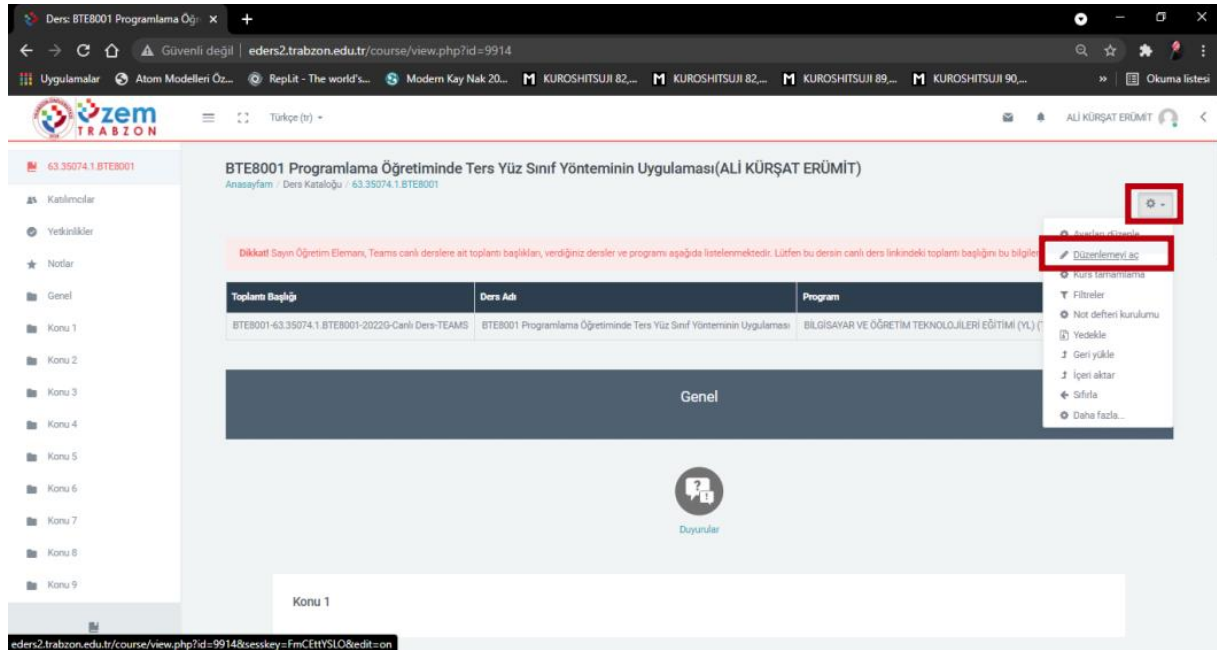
Ders: BTE8001 Programlama Öğr ×

Güvenli değil | eders2.trabzon.edu.tr/course/view.php?id=9914

Uygulamalar Atom Modelleri Öz... Repl.it - The world's... Modern Kay Nak 20... KUROSHITSUJI 82,... KUROSHITSUJI 82,... KUROSHITSUJI 89,... KUROSHITSUJI 90,... » Okuma listesi

UZEM TRABZON Türkçe (tr) ALİ KÜRŞAT ERÜMİT

63.35074.1.BTE8001
Katılımcılar
Yetkinlikler
Notlar
Genel
Konu 1
Konu 2
Konu 3
Konu 4
Konu 5
Konu 6
Konu 7
Konu 8
Konu 9

BTE8001 Programlama Öğretiminde Ters Yüz Sınıf Yönteminin Uygulaması(ALİ KÜRŞAT ERÜMİT)

Anasayfam / Ders Kataloğu / 63.35074.1.BTE8001

Ayarları düzenle
Düzenlemeyi aç
Kurs tamamlama
Filtreler
Not defteri kurulumu
Yedekle
Geri yükle
İçeri aktar
Sıfırla
Daha fazla...

Dikkat! Sayın Öğretim Elemanı, Teams canlı derslere ait toplantı başlıkları, verdiğiniz dersler ve programı aşağıda listelenmektedir. Lütfen bu dersin canlı ders linkindeki toplantı başlığını bu bilgiler

| Toplantı Başlığı | Ders Adı | Program |
|---|---|---|
| BTE8001-63.35074.1.BTE8001-2022G-Canlı Ders-TEAMS | BTE8001 Programlama Öğretiminde Ters Yüz Sınıf Yönteminin Uygulaması | BİLGİSAYAR VE ÖĞRETİM TEKNOLOJİLERİ EĞİTİMİ (YL) ( |

Genel

Duyurular

Konu 1

eders2.trabzon.edu.tr/course/view.php?id=9914&sesskey=FmCEttYSLO&edit=on